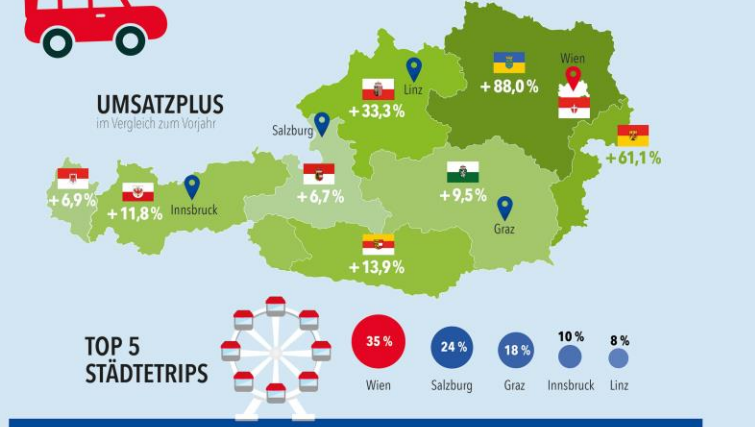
UMSATZPLUS
im Vergleich zum Vorjahr

Wien
+ 88,0 %
Linz
+ 33,3 %
Salzburg
+ 61,1 %
+ 6,9 %
+ 11,8 %
Innsbruck
+ 6,7 %
+ 9,5 %
Graz
+ 13,9 %

TOP 5 STÄDTETRIPS

35 %
Wien
24 %
Salzburg
18 %
Graz
10 %
Innsbruck
8 %
Linz